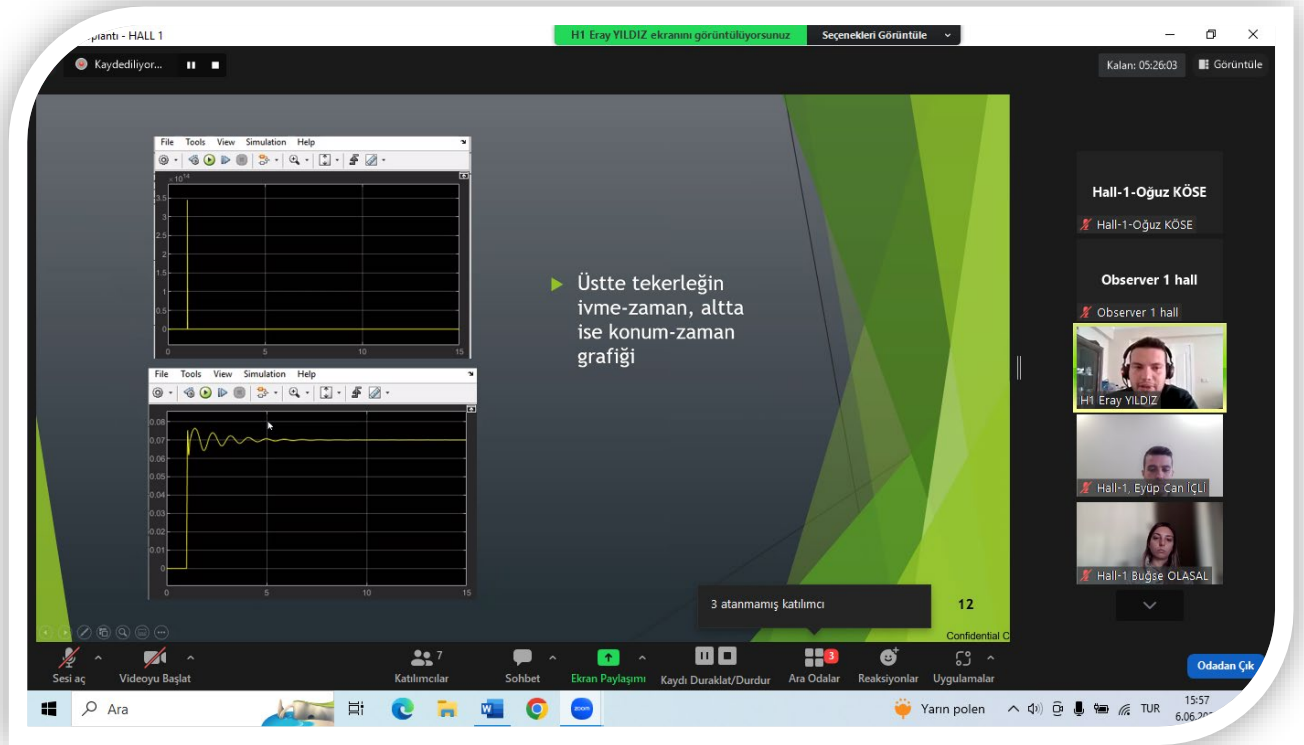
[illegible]plantı - HALL 1
H1 Eray YILDIZ ekranını görüntülüyorsunuz
Seçenekleri Görüntüle
Kaydediliyor...
Kalan: 05:26:03
Görüntüle

File Tools View Simulation Help
$\times 10^{14}$
3.5
3
2.5
2
1.5
1
0.5
0
0 5 10 15

File Tools View Simulation Help
0.08
0.07
0.06
0.05
0.04
0.03
0.02
0.01
0
0 5 10 15

Üstte tekerleğin ivme-zaman, altta ise konum-zaman grafiği

12
Confidential C

Hall-1-Oğuz KÖSE
Hall-1-Oğuz KÖSE
Observer 1 hall
Observer 1 hall
H1 Eray YILDIZ
Hall-1, Eyüp Can İÇLİ
Hall-1 Buğse OLASAL

3 atanmamış katılımcı

Sesi aç
Videoyu Başlat
7
Katılımcılar
Sohbet
Ekran Paylaşımı
Kaydı Duraklat/Durdur
3
Ara Odalar
Reaksiyonlar
Uygulamalar
Odadan Çık

Ara
Yarın polen
TUR
15:57
6.06.20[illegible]